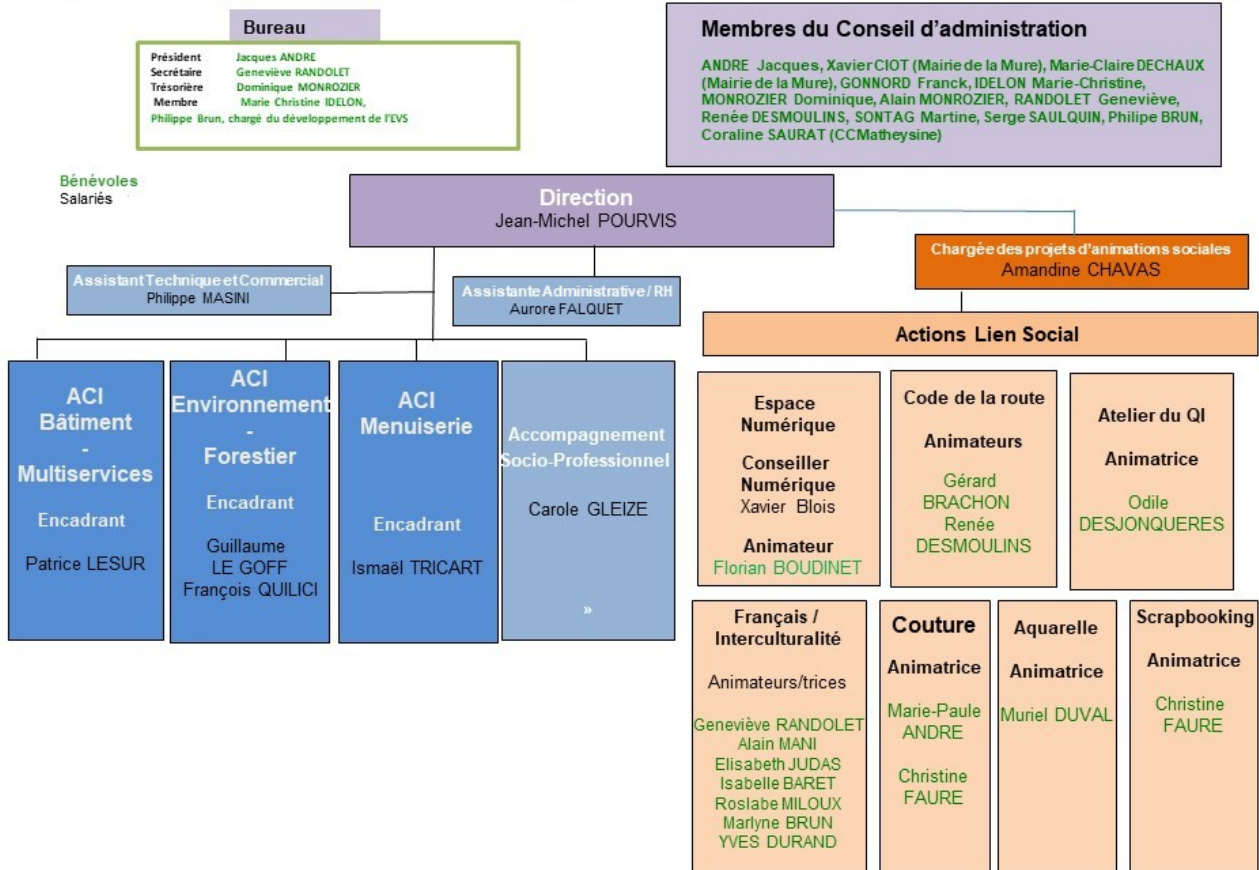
Bureau

Président Jacques ANDRE
Secrétaire Geneviève RANDOLET
Trésorière Dominique MONROZIER
Membre Marie Christine IDELON,
Philippe Brun, chargé du développement de l'EVS

Membres du Conseil d'administration

ANDRE Jacques, Xavier CIOT (Mairie de la Mure), Marie-Claire DECHAUX (Mairie de la Mure), GONNORD Franck, IDELON Marie-Christine, MONROZIER Dominique, Alain MONROZIER, RANDOLET Geneviève, Renée DESMOULINS, SONTAG Martine, Serge SAULQUIN, Philipe BRUN, Coraline SAURAT (CCMatheysine)

Bénévoles
Salariés

Direction
Jean-Michel POURVIS

Chargée des projets d'animations sociales
Amandine CHAVAS

Assistant Technique et Commercial
Philippe MASINI

Assistante Administrative / RH
Aurore FALQUET

Actions Lien Social

ACI Bâtiment - Multiservices
Encadrant
Patrice LESUR

ACI Environnement - Forestier
Encadrant
Guillaume LE GOFF
François QUILICI

ACI Menuiserie
Encadrant
Ismaël TRICART

Accompagnement Socio-Professionnel
Carole GLEIZE
»

Espace Numérique
Conseiller Numérique
Xavier Blois
Animateur
Florian BOUDINET

Code de la route
Animateurs
Gérard BRACHON
Renée DESMOULINS

Atelier du QI
Animatrice
Odile DESJONQUERES

Français / Interculturalité
Animateurs/trices
Geneviève RANDOLET
Alain MANI
Elisabeth JUDAS
Isabelle BARET
Roslabe MILOUX
Marlyne BRUN
YVES DURAND

Couture
Animatrice
Marie-Paule ANDRE
Christine FAURE

Aquarelle
Animatrice
Muriel DUVAL

Scrapbooking
Animatrice
Christine FAURE